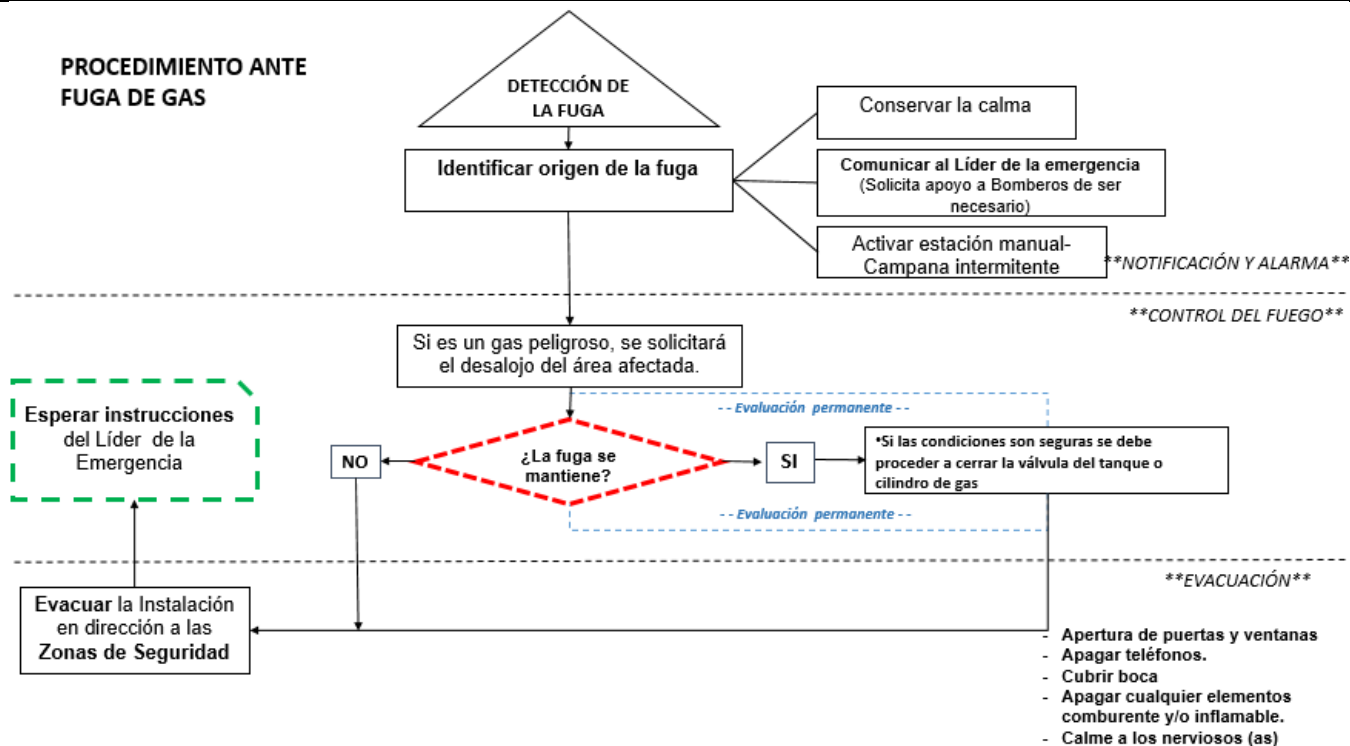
PROCEDIMIENTO ANTE FUGA DE GAS

DETECCIÓN DE LA FUGA

Identificar origen de la fuga

Conservar la calma

Comunicar al Líder de la emergencia (Solicita apoyo a Bomberos de ser necesario)

Activar estación manual- Campana intermitente

**NOTIFICACIÓN Y ALARMA**

**CONTROL DEL FUEGO**

Si es un gas peligroso, se solicitará el desalojo del área afectada.

Esperar instrucciones del Líder de la Emergencia

- - Evaluación permanente - -

NO

¿La fuga se mantiene?

SI

•Si las condiciones son seguras se debe proceder a cerrar la válvula del tanque o cilindro de gas

- - Evaluación permanente - -

**EVACUACIÓN**

Evacuar la Instalación en dirección a las Zonas de Seguridad

- Apertura de puertas y ventanas
- Apagar teléfonos.
- Cubrir boca
- Apagar cualquier elementos comburente y/o inflamable.
- Calme a los nerviosos (as)